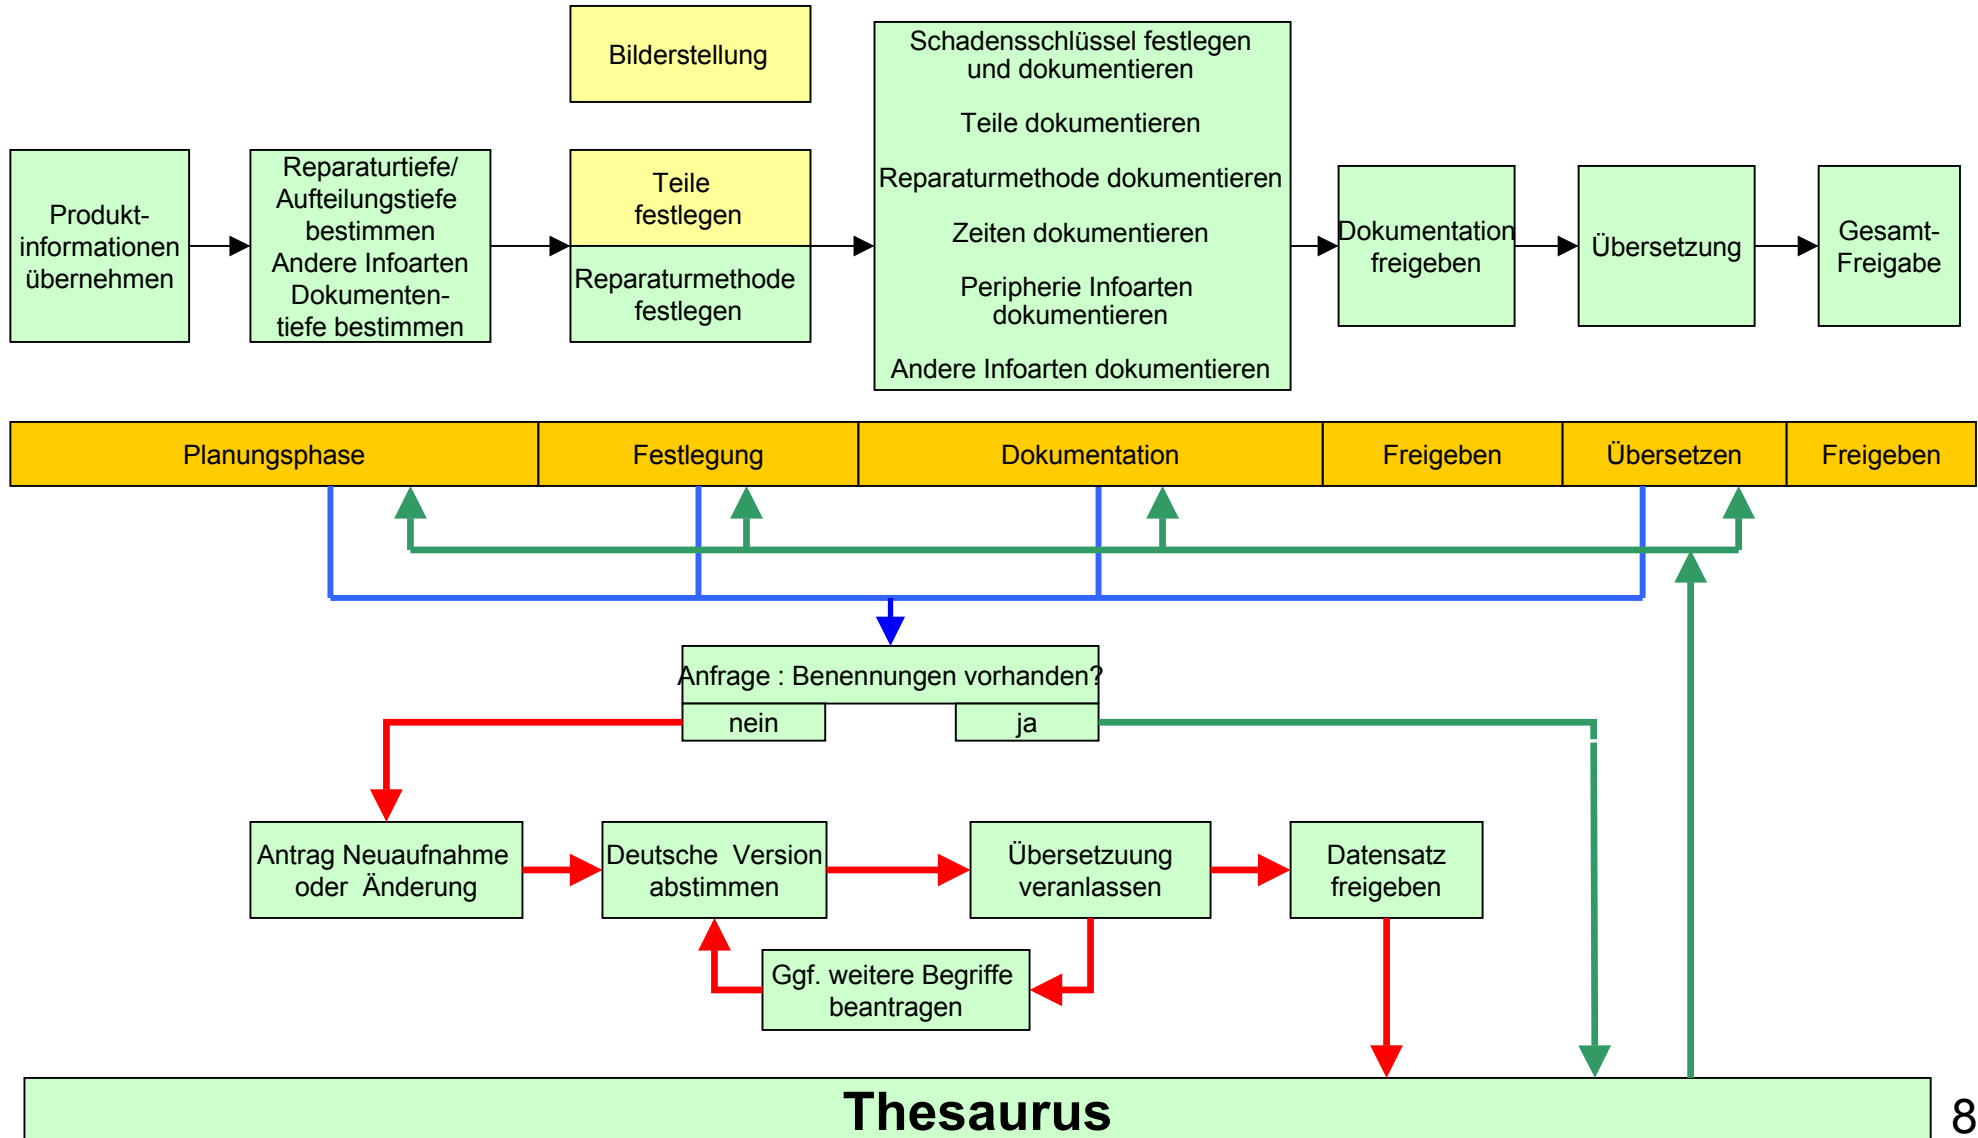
Bilderstellung

Produkt-informationen übernehmen

Reparaturtiefe/ Aufteilungstiefe bestimmen Andere Infoarten Dokumententiefe bestimmen

Teile festlegen

Reparaturmethode festlegen

Schadensschlüssel festlegen und dokumentieren

Teile dokumentieren

Reparaturmethode dokumentieren

Zeiten dokumentieren

Peripherie Infoarten dokumentieren

Andere Infoarten dokumentieren

Dokumentation freigeben

Übersetzung

Gesamt-Freigabe

| Planungsphase | Festlegung | Dokumentation | Freigeben | Übersetzen | Freigeben |
|---|---|---|---|---|---|

Anfrage : Benennungen vorhanden?

nein

ja

Antrag Neuaufnahme oder Änderung

Deutsche Version abstimmen

Übersetzuung veranlassen

Datensatz freigeben

Ggf. weitere Begriffe beantragen

Thesaurus

8